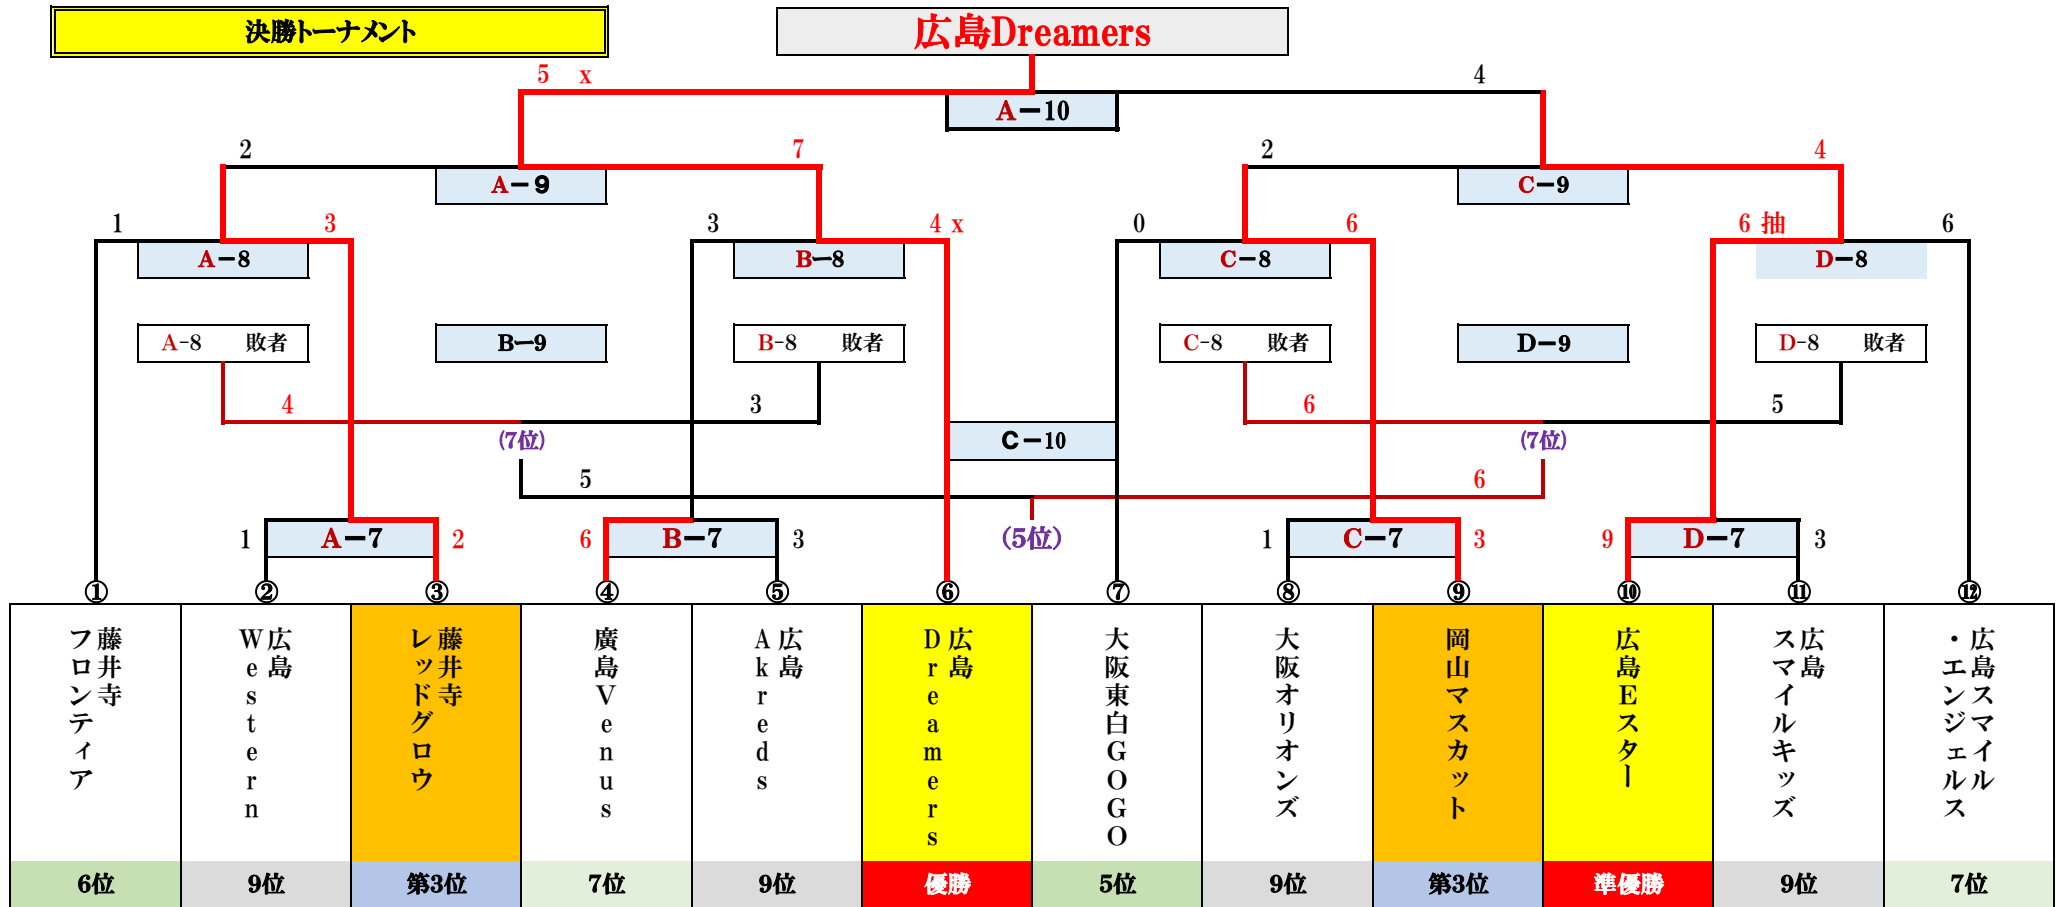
決勝トーナメント

広島Dreamers

5 x
4
A－10

2
7
A－9
2
4
C－9

1
3
A－8
3
4 x
B－8
0
6
C－8
6 抽
6
D－8

A-8 敗者
B－9
B-8 敗者
C-8 敗者
D－9
D-8 敗者

4
3
6
5
C－10
(7位)
(7位)
5
6
(5位)

1
A－7
2
6
B－7
3
1
C－7
3
9
D－7
3

| ① | ② | ③ | ④ | ⑤ | ⑥ | ⑦ | ⑧ | ⑨ | ⑩ | ⑪ | ⑫ |
|---|---|---|---|---|---|---|---|---|---|---|---|
| 藤井寺フロンティア | 広島Western | 藤井寺レッドグロウ | 廣島Venus | 広島Akreds | 広島Dreamers | 大阪東白GOGO | 大阪オリオンズ | 岡山マスカット | 広島Eスター | 広島スマイルキッズ | 広島スマイル・エンジェルス |
| 6位 | 9位 | 第3位 | 7位 | 9位 | 優勝 | 5位 | 9位 | 第3位 | 準優勝 | 9位 | 7位 |